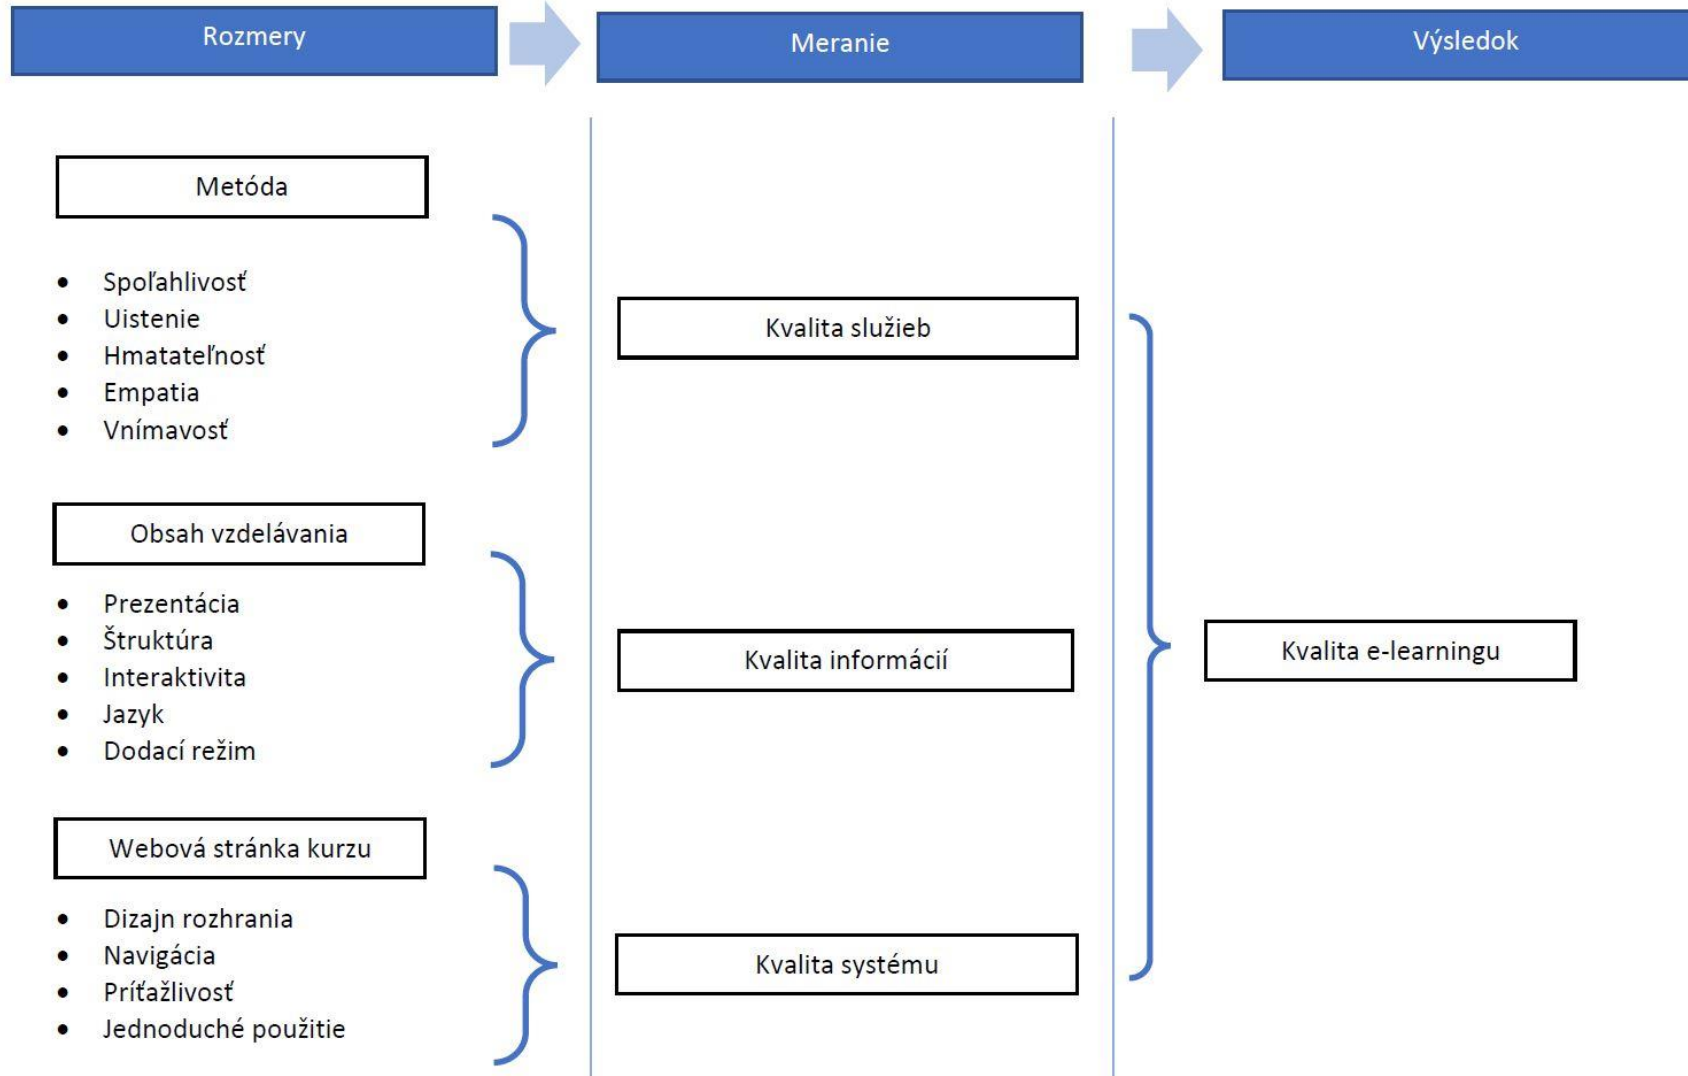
Rozmery

Meranie

Výsledok

Metóda

- Spoľahlivosť
- Uistenie
- Hmatateľnosť
- Empatia
- Vnímavosť

Kvalita služieb

Obsah vzdelávania

- Prezentácia
- Štruktúra
- Interaktivita
- Jazyk
- Dodací režim

Kvalita informácií

Kvalita e-learningu

Webová stránka kurzu

- Dizajn rozhrania
- Navigácia
- Príťažlivosť
- Jednoduché použitie

Kvalita systému